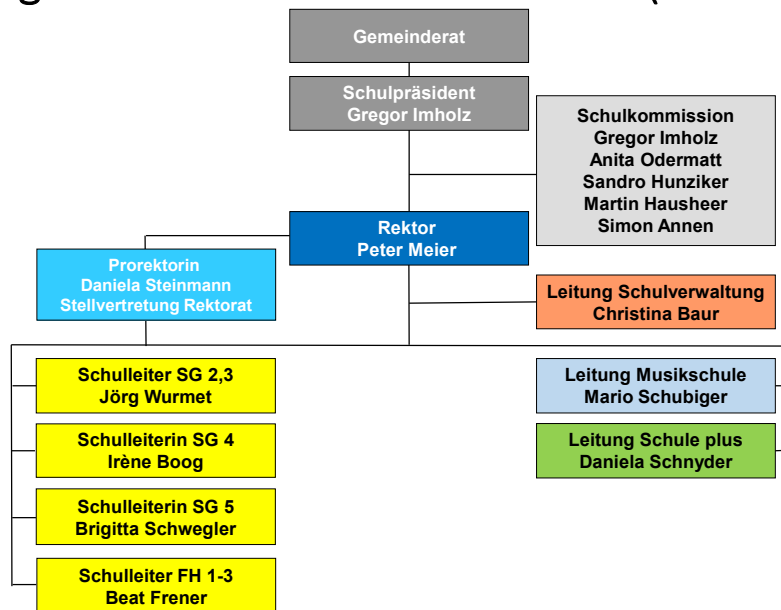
Gemeinderat

Schulpräsident
Gregor Imholz

Schulkommission
Gregor Imholz
Anita Odermatt
Sandro Hunziker
Martin Hausheer
Simon Annen

Rektor
Peter Meier

Prorektorin
Daniela Steinmann
Stellvertretung Rektorat

Leitung Schulverwaltung
Christina Baur

Schulleiter SG 2,3
Jörg Wurmet

Schulleiterin SG 4
Irène Boog

Schulleiterin SG 5
Brigitta Schwegler

Schulleiter FH 1-3
Beat Frener

Leitung Musikschule
Mario Schubiger

Leitung Schule plus
Daniela Schnyder